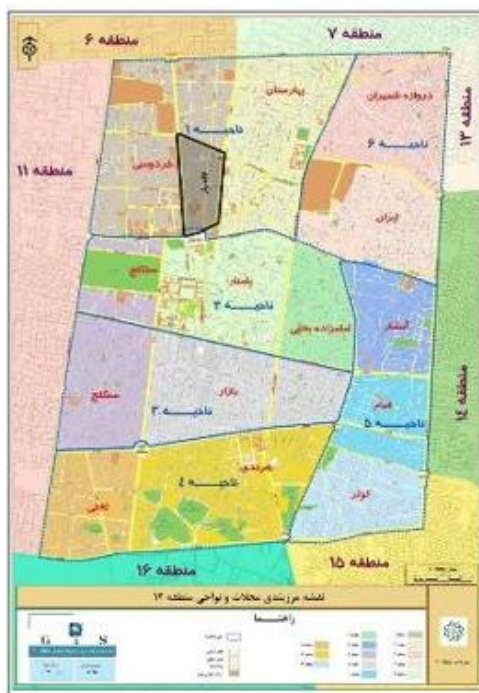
منطقه ۶
منطقه 7
منطقه ۱۳
منطقه ۱۱
منطقه ۱۴
منطقه ۱۶
منطقه ۱۵
ناحیه ۱
ناحیه ۶
ناحیه ۲
ناحیه ۳
ناحیه ۵
ناحیه ۴
بهارستان
دروازه شمیران
فردوسی
ایران
سنگلج
امامزاده یحیی
مشیریه
هرندی
الوان
نقشه مرزبندی محلات و نواحی منطقه ۱۲
راهنما